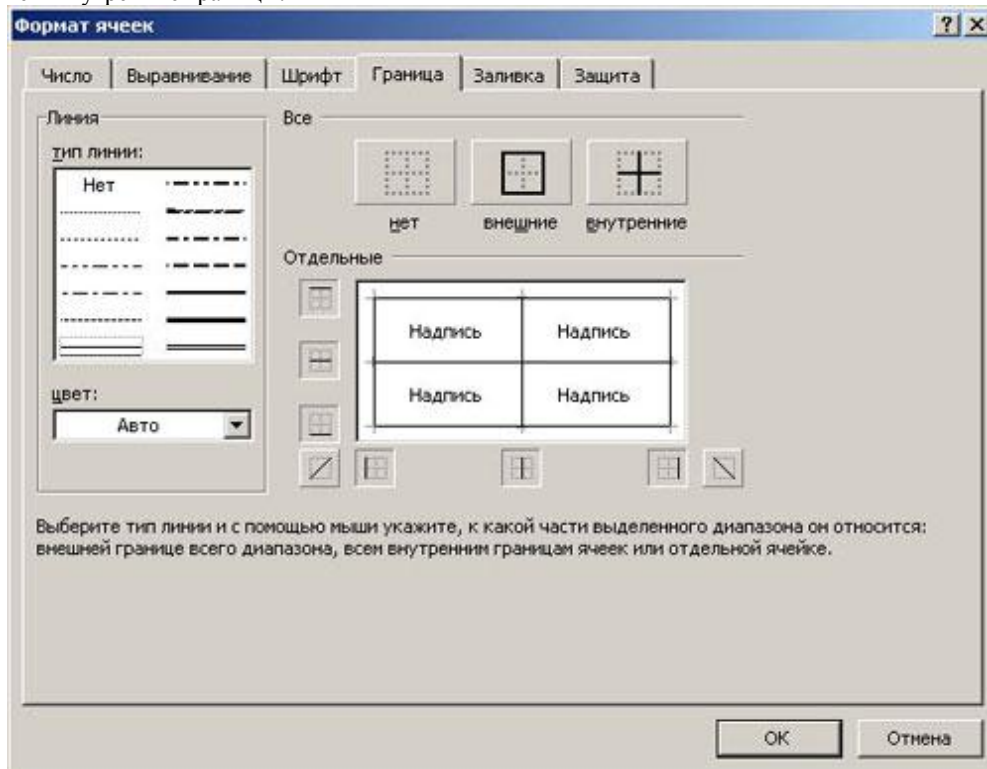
Формат ячеек

? X

Число | Выравнивание | Шрифт | Граница | Заливка | Защита

Линия

тип линии:

Нет

цвет:

Авто

Все

нет

внешние

внутренние

Отдельные

Надпись

Надпись

Надпись

Надпись

Выберите тип линии и с помощью мыши укажите, к какой части выделенного диапазона он относится: внешней границе всего диапазона, всем внутренним границам ячеек или отдельной ячейке.

OK

Отмена